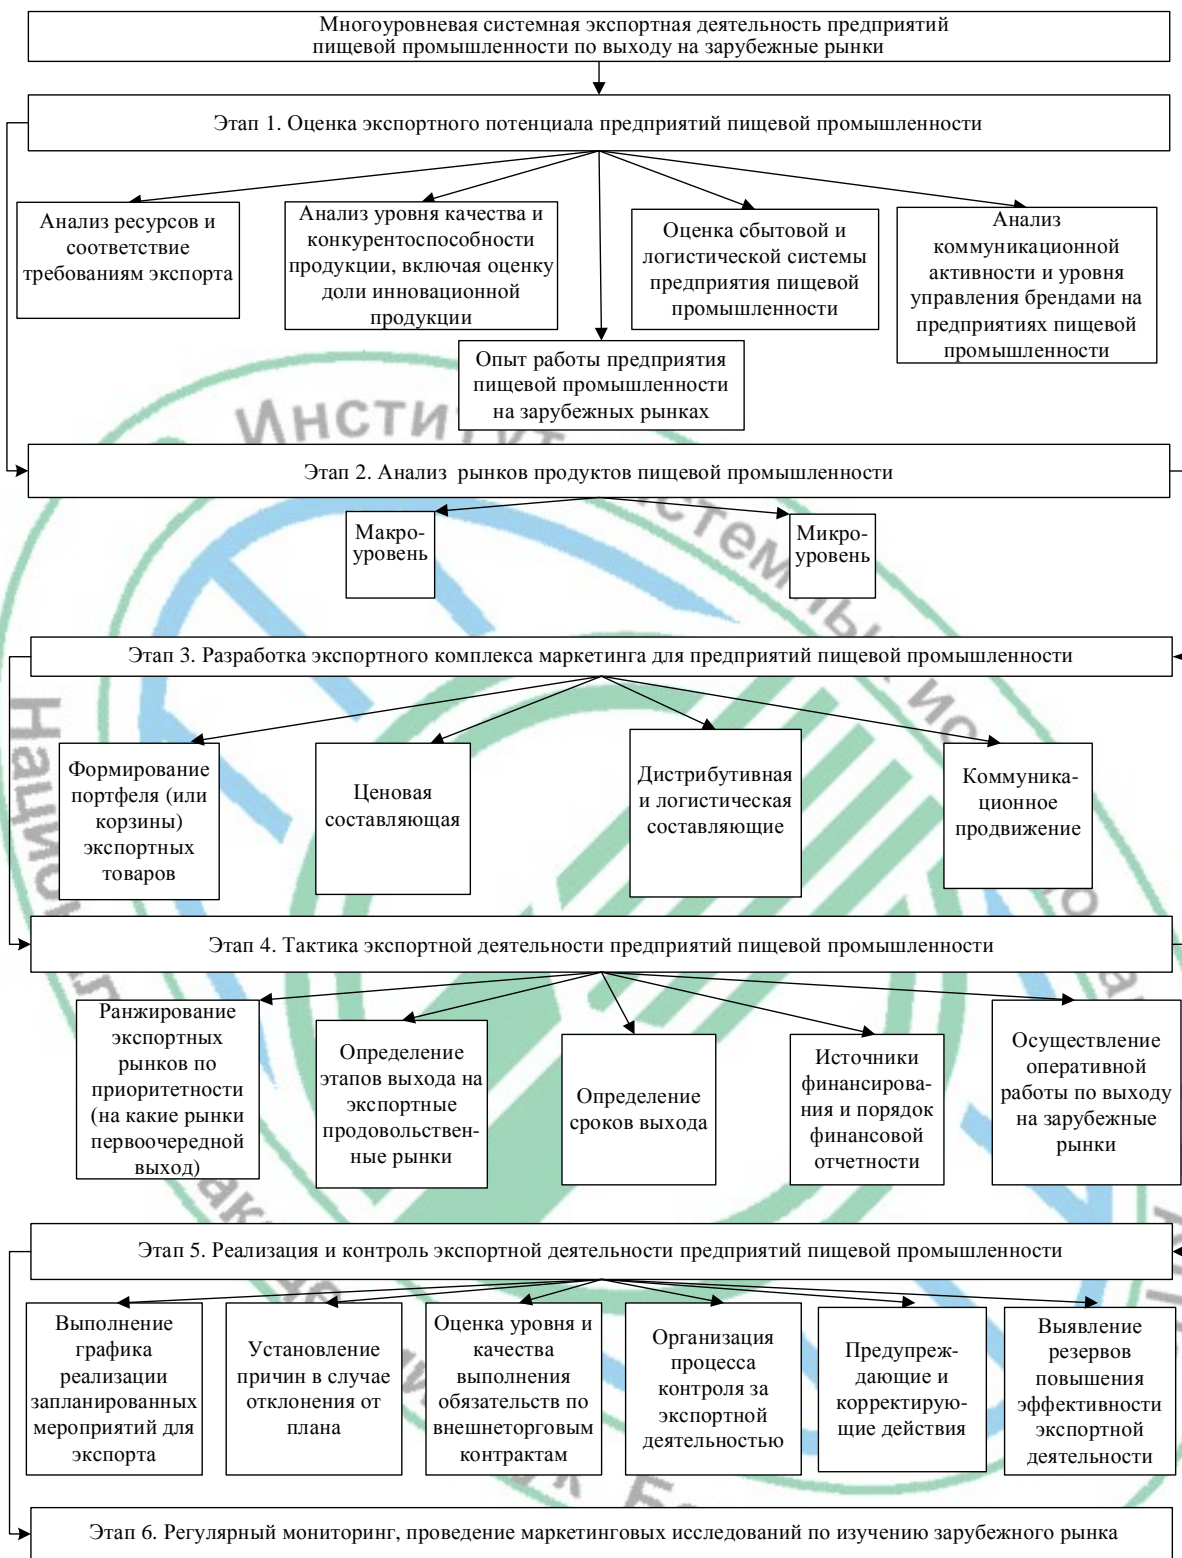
Многоуровневая системная экспортная деятельность предприятий пищевой промышленности по выходу на зарубежные рынки

Этап 1. Оценка экспортного потенциала предприятий пищевой промышленности

Анализ ресурсов и соответствие требованиям экспорта

Анализ уровня качества и конкурентоспособности продукции, включая оценку доли инновационной продукции

Оценка сбытовой и логистической системы предприятия пищевой промышленности

Анализ коммуникационной активности и уровня управления брендами на предприятиях пищевой промышленности

Опыт работы предприятия пищевой промышленности на зарубежных рынках

Этап 2. Анализ рынков продуктов пищевой промышленности

Макро-уровень

Микро-уровень

Этап 3. Разработка экспортного комплекса маркетинга для предприятий пищевой промышленности

Формирование портфеля (или корзины) экспортных товаров

Ценовая составляющая

Дистрибутивная и логистическая составляющие

Коммуника-ционное продвижение

Этап 4. Тактика экспортной деятельности предприятий пищевой промышленности

Ранжирование экспортных рынков по приоритетности (на какие рынки первоочередной выход)

Определение этапов выхода на экспортные продовольствен-ные рынки

Определение сроков выхода

Источники финансирова-ния и порядок финансовой отчетности

Осуществление оперативной работы по выходу на зарубежные рынки

Этап 5. Реализация и контроль экспортной деятельности предприятий пищевой промышленности

Выполнение графика реализации запланированных мероприятий для экспорта

Установление причин в случае отклонения от плана

Оценка уровня и качества выполнения обязательств по внешнеторговым контрактам

Организация процесса контроля за экспортной деятельностью

Предупреж-дающие и корректирую-щие действия

Выявление резервов повышения эффективности экспортной деятельности

Этап 6. Регулярный мониторинг, проведение маркетинговых исследований по изучению зарубежного рынка